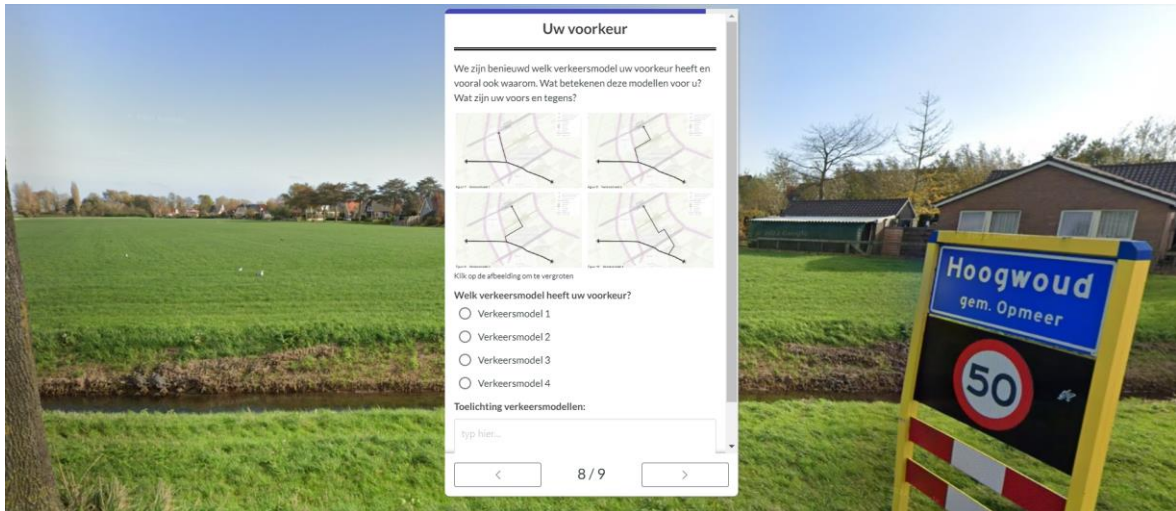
Uw voorkeur

We zijn benieuwd welk verkeersmodel uw voorkeur heeft en vooral ook waarom. Wat betekenen deze modellen voor u? Wat zijn uw voors en tegens?

Klik op de afbeelding om te vergroten

Welk verkeersmodel heeft uw voorkeur?

Verkeersmodel 1

Verkeersmodel 2

Verkeersmodel 3

Verkeersmodel 4

Toelichting verkeersmodellen:

typ hier...

<

8 / 9

>

Hoogwoud
gem. Opmeer

50